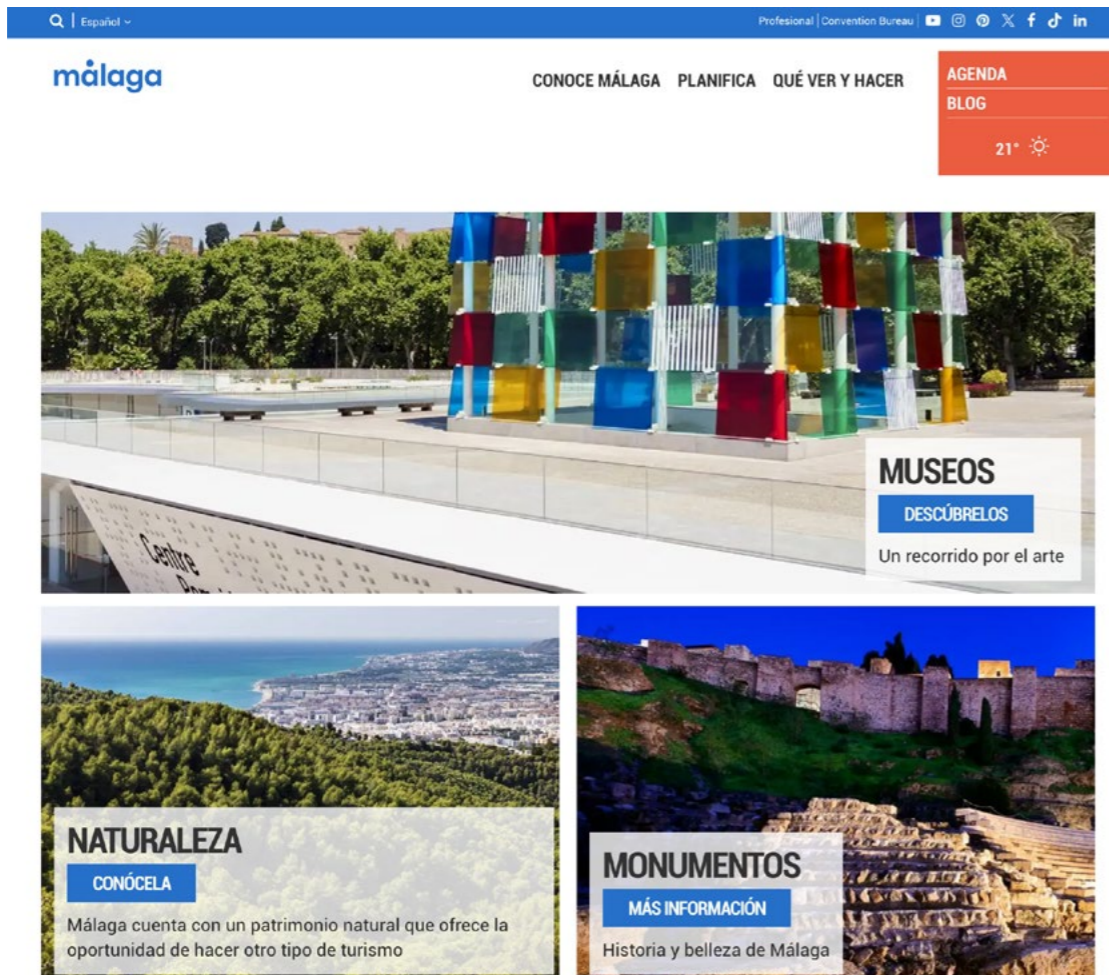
Español

Profesional | Convention Bureau

málaga

CONOCE MÁLAGA PLANIFICA QUÉ VER Y HACER

AGENDA

BLOG

21°

Centre Pom

MUSEOS

DESCÚBRELOS

Un recorrido por el arte

NATURALEZA

CONÓCELA

Málaga cuenta con un patrimonio natural que ofrece la oportunidad de hacer otro tipo de turismo

MONUMENTOS

MÁS INFORMACIÓN

Historia y belleza de Málaga